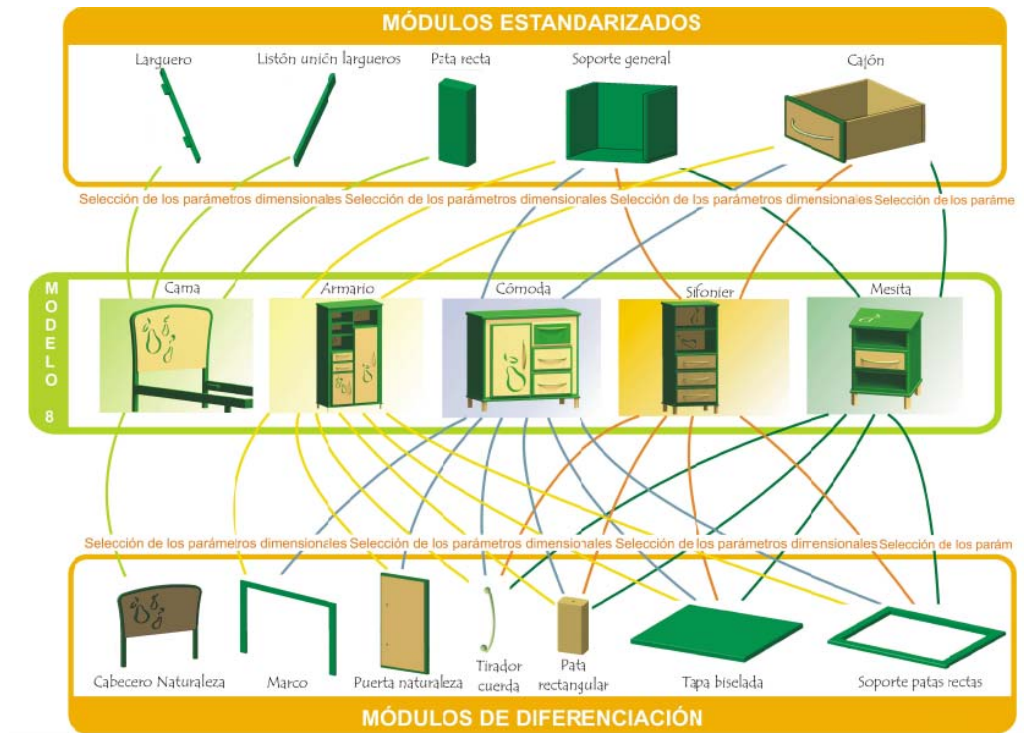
MÓDULOS ESTANDARIZADOS

Larguero

Listón unión largueros

Pata recta

Soporte general

Cajón

Selección de los parámetros dimensionales Selección de los parámetros dimensionales Selección de los parámetros dimensionales Selección de los paráme

MODELO 8

Cama

Armario

Cómoda

Sifonier

Mesita

Selección de los parámetros dimensionales Selección de los parámetros dimensionales Selección de los parámetros dimensionales Selección de los parám

Cabecero Naturaleza

Marco

Puerta naturaleza

Tirador cuerda

Pata rectangular

Tapa biselada

Soporte patas rectas

MÓDULOS DE DIFERENCIACIÓN